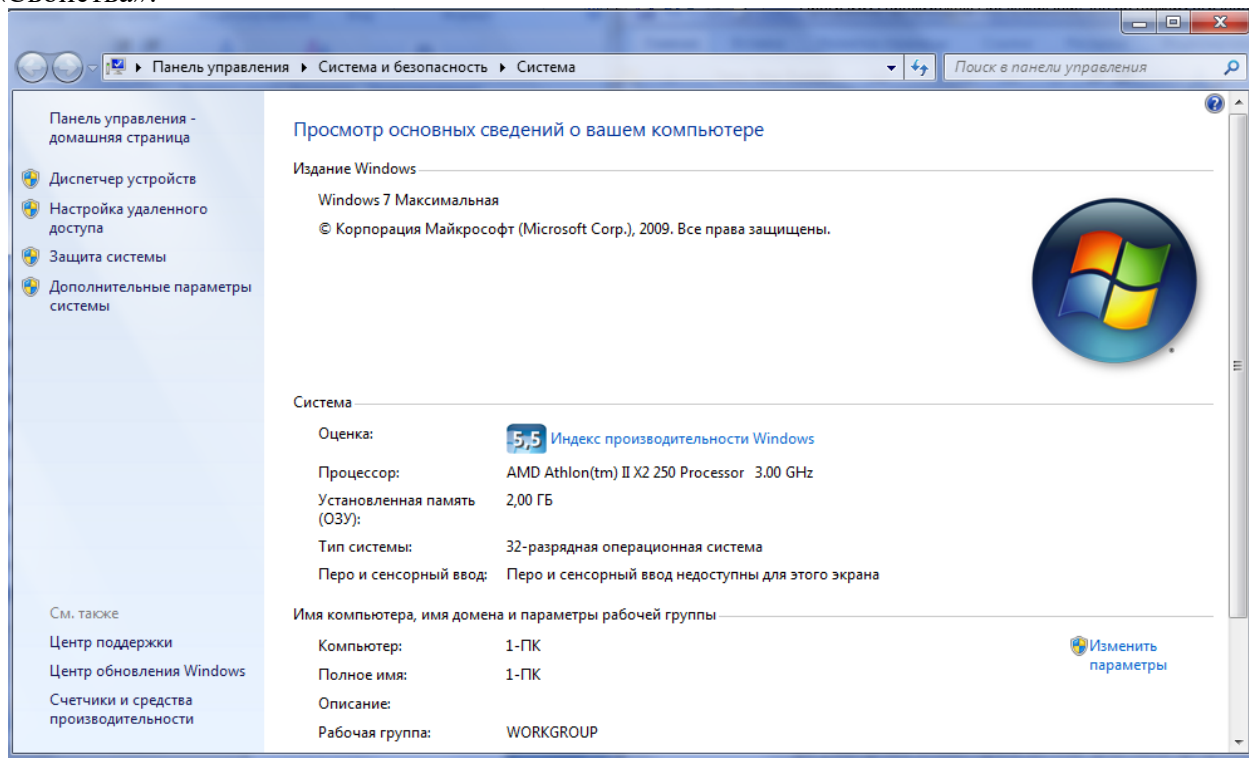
«Свойства».

▸ Панель управления ▸ Система и безопасность ▸ Система

Поиск в панели управления

Панель управления - домашняя страница

Диспетчер устройств

Настройка удаленного доступа

Защита системы

Дополнительные параметры системы

См. также

Центр поддержки

Центр обновления Windows

Счетчики и средства производительности

Просмотр основных сведений о вашем компьютере

Издание Windows

Windows 7 Максимальная

© Корпорация Майкрософт (Microsoft Corp.), 2009. Все права защищены.

Система

| | |
|---|---|
| Оценка: | 5,5 Индекс производительности Windows |
| Процессор: | AMD Athlon(tm) II X2 250 Processor 3.00 GHz |
| Установленная память (ОЗУ): | 2,00 ГБ |
| Тип системы: | 32-разрядная операционная система |
| Перо и сенсорный ввод: | Перо и сенсорный ввод недоступны для этого экрана |

Имя компьютера, имя домена и параметры рабочей группы

| | |
|---|---|
| Компьютер: | 1-ПК |
| Полное имя: | 1-ПК |
| Описание: | |
| Рабочая группа: | WORKGROUP |

Изменить параметры